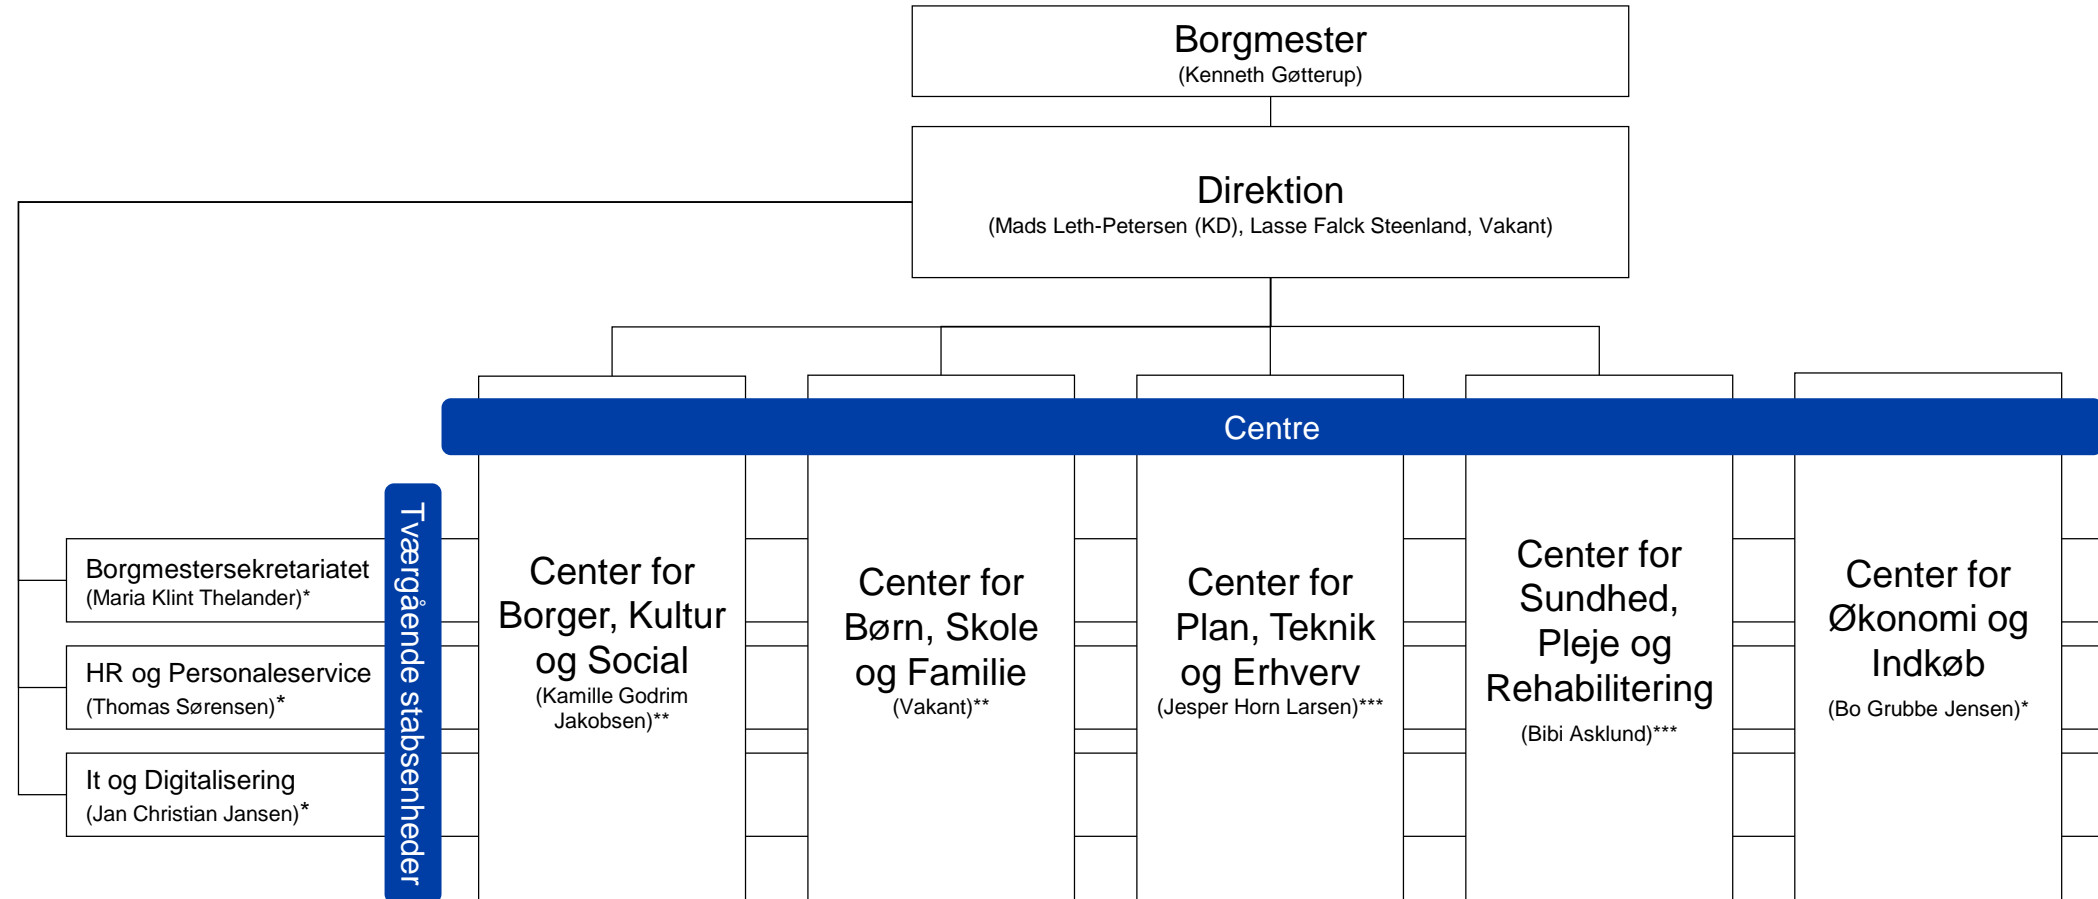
Borgmester
(Kenneth Gøtterup)

Direktion
(Mads Leth-Petersen (KD), Lasse Falck Steenland, Vakant)

Centre

Tværgående stabsenheder

Borgmestersekretariatet
(Maria Klint Thelander)*

HR og Personaleservice
(Thomas Sørensen)*

It og Digitalisering
(Jan Christian Jansen)*

Center for Borger, Kultur og Social
(Kamille Godrim Jakobsen)**

Center for Børn, Skole og Familie
(Vakant)**

Center for Plan, Teknik og Erhverv
(Jesper Horn Larsen)***

Center for Sundhed, Pleje og Rehabilitering
(Bibi Asklund)***

Center for Økonomi og Indkøb
(Bo Grubbe Jensen)*